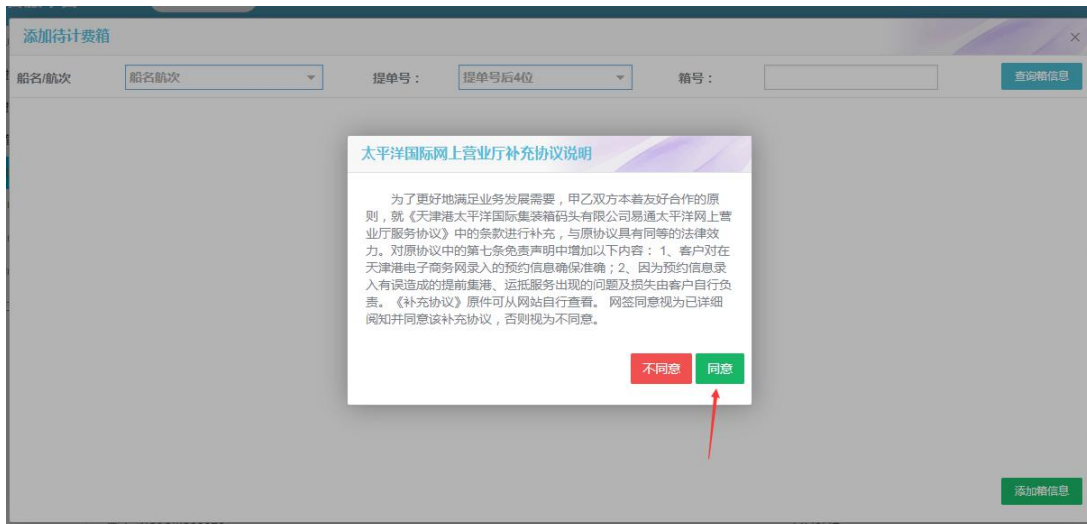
添加待计费箱

船名/航次 船名航次 提单号： 提单号后4位 箱号： 查询箱信息

太平洋国际网上营业厅补充协议说明

为了更好地满足业务发展需要，甲乙双方本着友好合作的原则，就《天津港太平洋国际集装箱码头有限公司易通太平洋网上营业厅服务协议》中的条款进行补充，与原协议具有同等的法律效力。对原协议中的第七条免责声明中增加以下内容：1、客户对在天津港电子商务网录入的预约信息确保准确；2、因为预约信息录入有误造成的提前集港、运抵服务出现的问题及损失由客户自行负责。《补充协议》原件可从网站自行查看。网签同意视为已详细阅知并同意该补充协议，否则视为不同意。

不同意 同意

添加箱信息